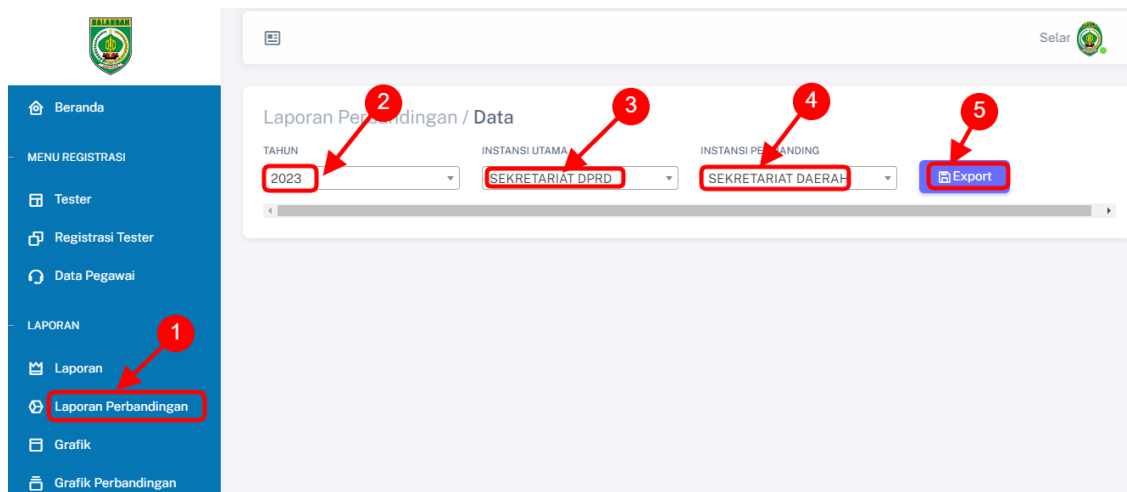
BALANGAN

Beranda

MENU REGISTRASI

Tester

Registrasi Tester

Data Pegawai

LAPORAN

Laporan

Laporan Perbandingan

Grafik

Grafik Perbandingan

Selar

Laporan Perbandingan / Data

2

3

4

5

TAHUN
2023

INSTANSI UTAMA
SEKRETARIAT DPRD

INSTANSI PERBANDING
SEKRETARIAT DAERAH

Export

1